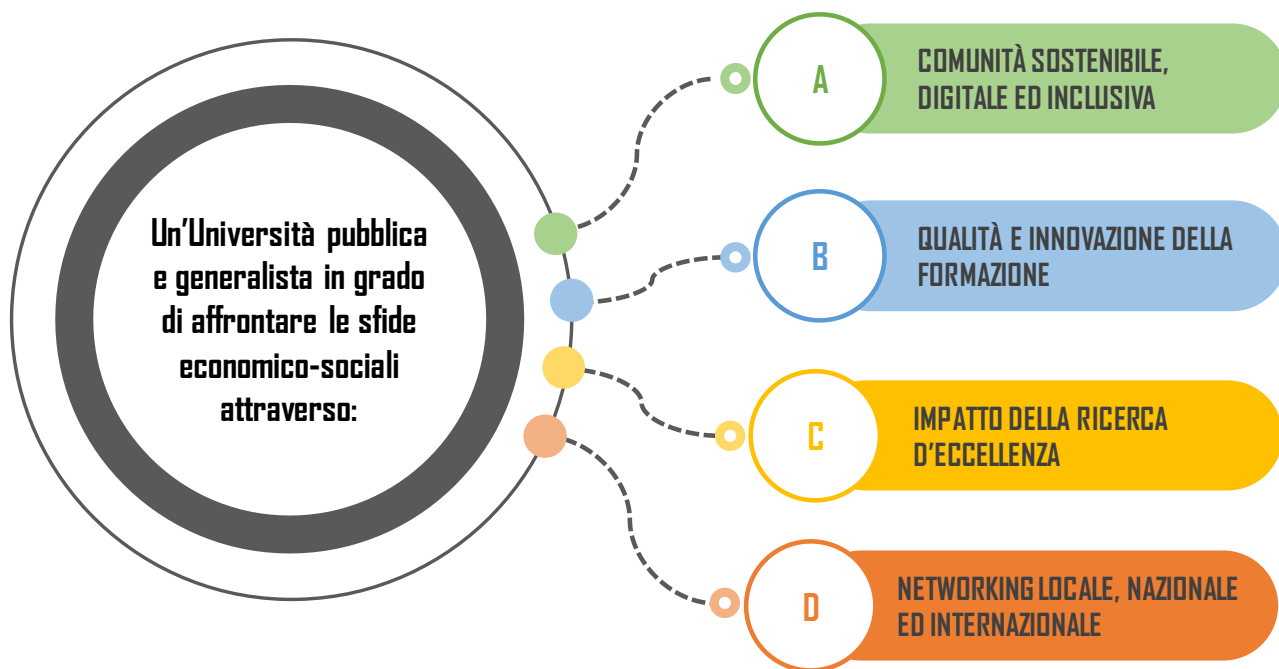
Un’Università pubblica e generalista in grado di affrontare le sfide economico-sociali attraverso:

A
COMUNITÀ SOSTENIBILE, DIGITALE ED INCLUSIVA

B
QUALITÀ E INNOVAZIONE DELLA FORMAZIONE

C
IMPATTO DELLA RICERCA D’ECCELLENZA

D
NETWORKING LOCALE, NAZIONALE ED INTERNAZIONALE